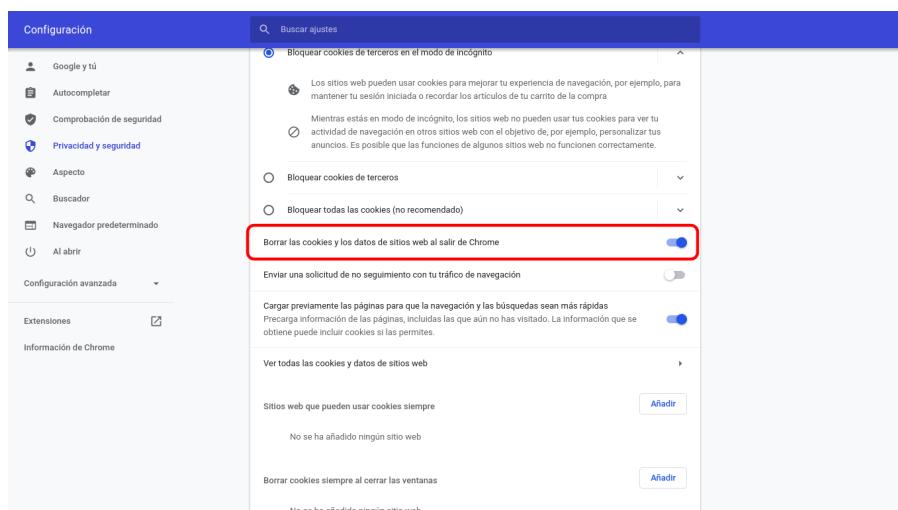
Configuración

Buscar ajustes

Google y tú
Autocompletar
Comprobación de seguridad
Privacidad y seguridad
Aspecto
Buscador
Navegador predeterminado
Al abrir

Configuración avanzada

Extensiones

Información de Chrome

Bloquear cookies de terceros en el modo de incógnito

Los sitios web pueden usar cookies para mejorar tu experiencia de navegación, por ejemplo, para mantener tu sesión iniciada o recordar los artículos de tu carrito de la compra

Mientras estás en modo de incógnito, los sitios web no pueden usar tus cookies para ver tu actividad de navegación en otros sitios web con el objetivo de, por ejemplo, personalizar tus anuncios. Es posible que las funciones de algunos sitios web no funcionen correctamente.

Bloquear cookies de terceros

Bloquear todas las cookies (no recomendado)

Borrar las cookies y los datos de sitios web al salir de Chrome

Enviar una solicitud de no seguimiento con tu tráfico de navegación

Cargar previamente las páginas para que la navegación y las búsquedas sean más rápidas
Precarga información de las páginas, incluidas las que aún no has visitado. La información que se obtiene puede incluir cookies si las permites.

Ver todas las cookies y datos de sitios web

Sitios web que pueden usar cookies siempre

Añadir

No se ha añadido ningún sitio web

Borrar cookies siempre al cerrar las ventanas

Añadir

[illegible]